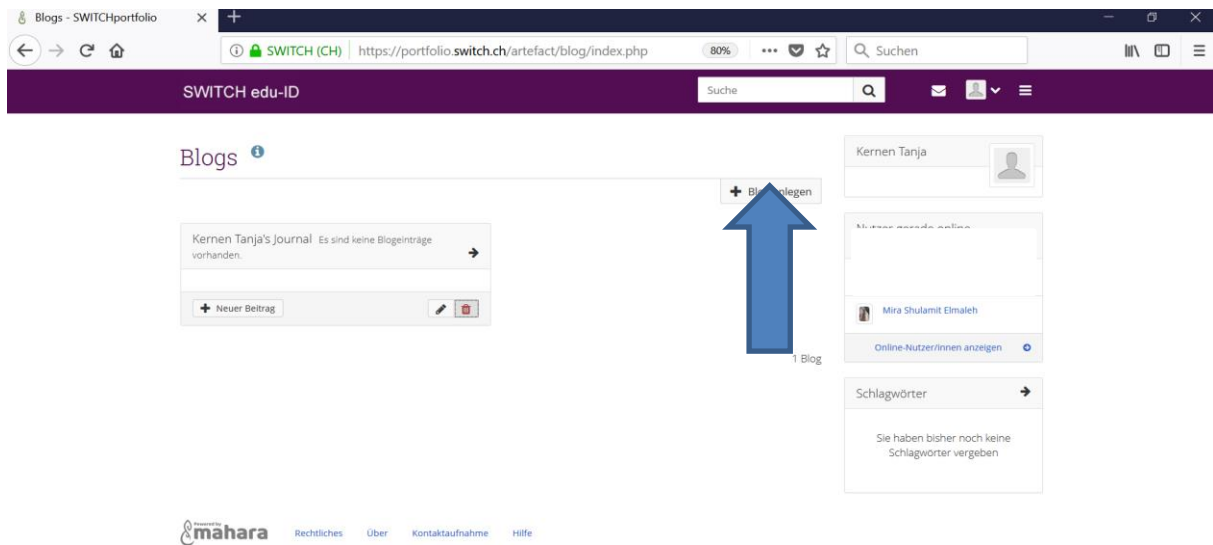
Blogs - SWITCHportfolio

SWITCH (CH) https://portfolio.switch.ch/artefact/blog/index.php 80% Suchen

SWITCH edu-ID

Suche

Blogs

Bl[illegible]legen

Kernen Tanja's Journal Es sind keine Blogeinträge vorhanden.

Neuer Beitrag

1 Blog

Kernen Tanja

Nutzer gerade online

Mira Shulamit Elmaleh

Online-Nutzer/innen anzeigen

Schlagwörter

Sie haben bisher noch keine Schlagwörter vergeben

Powered by mahara Rechtliches Über Kontaktaufnahme Hilfe